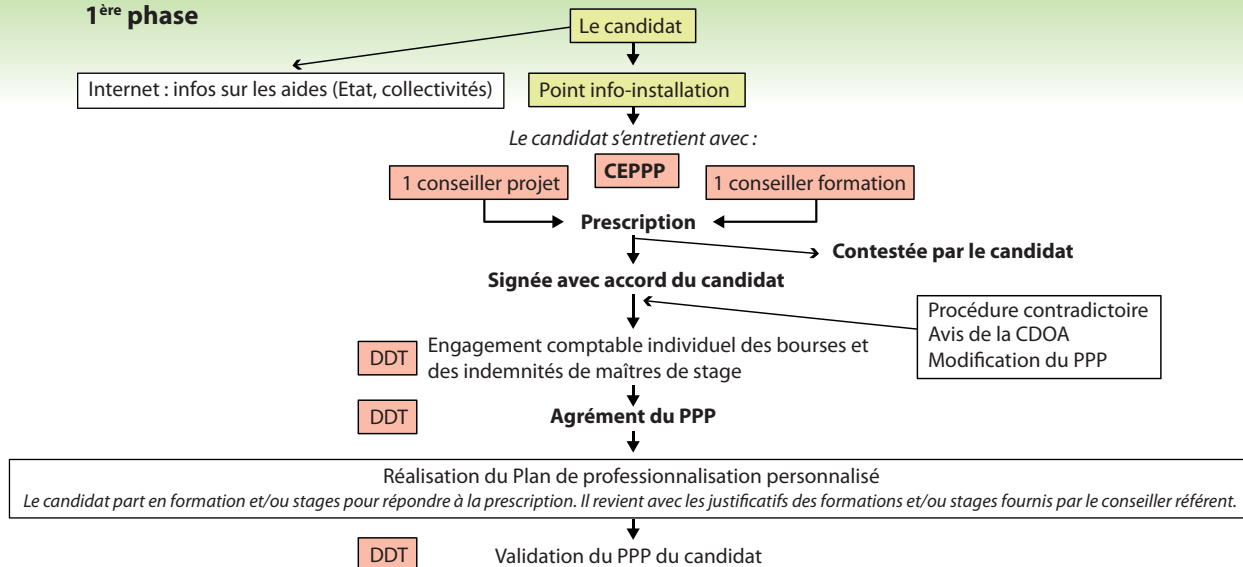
1$^{ère}$ phase

Le candidat

Internet : infos sur les aides (Etat, collectivités)

Point info-installation

Le candidat s'entretient avec :

CEPPP

1 conseiller projet

1 conseiller formation

Prescription

Contestée par le candidat

Signée avec accord du candidat

Procédure contradictoire
Avis de la CDOA
Modification du PPP

DDT

Engagement comptable individuel des bourses et des indemnités de maîtres de stage

DDT

Agrément du PPP

Réalisation du Plan de professionnalisation personnalisé
Le candidat part en formation et/ou stages pour répondre à la prescription. Il revient avec les justificatifs des formations et/ou stages fournis par le conseiller référent.

DDT

Validation du PPP du candidat